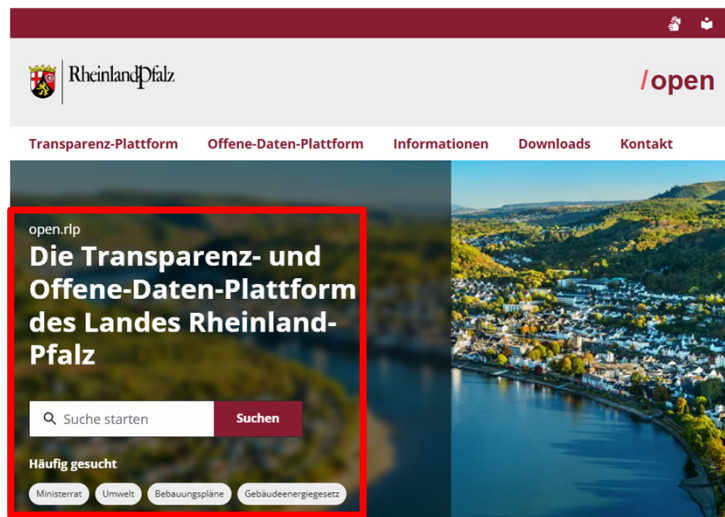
RheinlandPfalz

/open

Transparenz-Plattform Offene-Daten-Plattform Informationen Downloads Kontakt

open.rlp

Die Transparenz- und Offene-Daten-Plattform des Landes Rheinland-Pfalz

Suche starten

Suchen

Häufig gesucht

Ministerrat Umwelt Bebauungspläne Gebäudeenergiegesetz